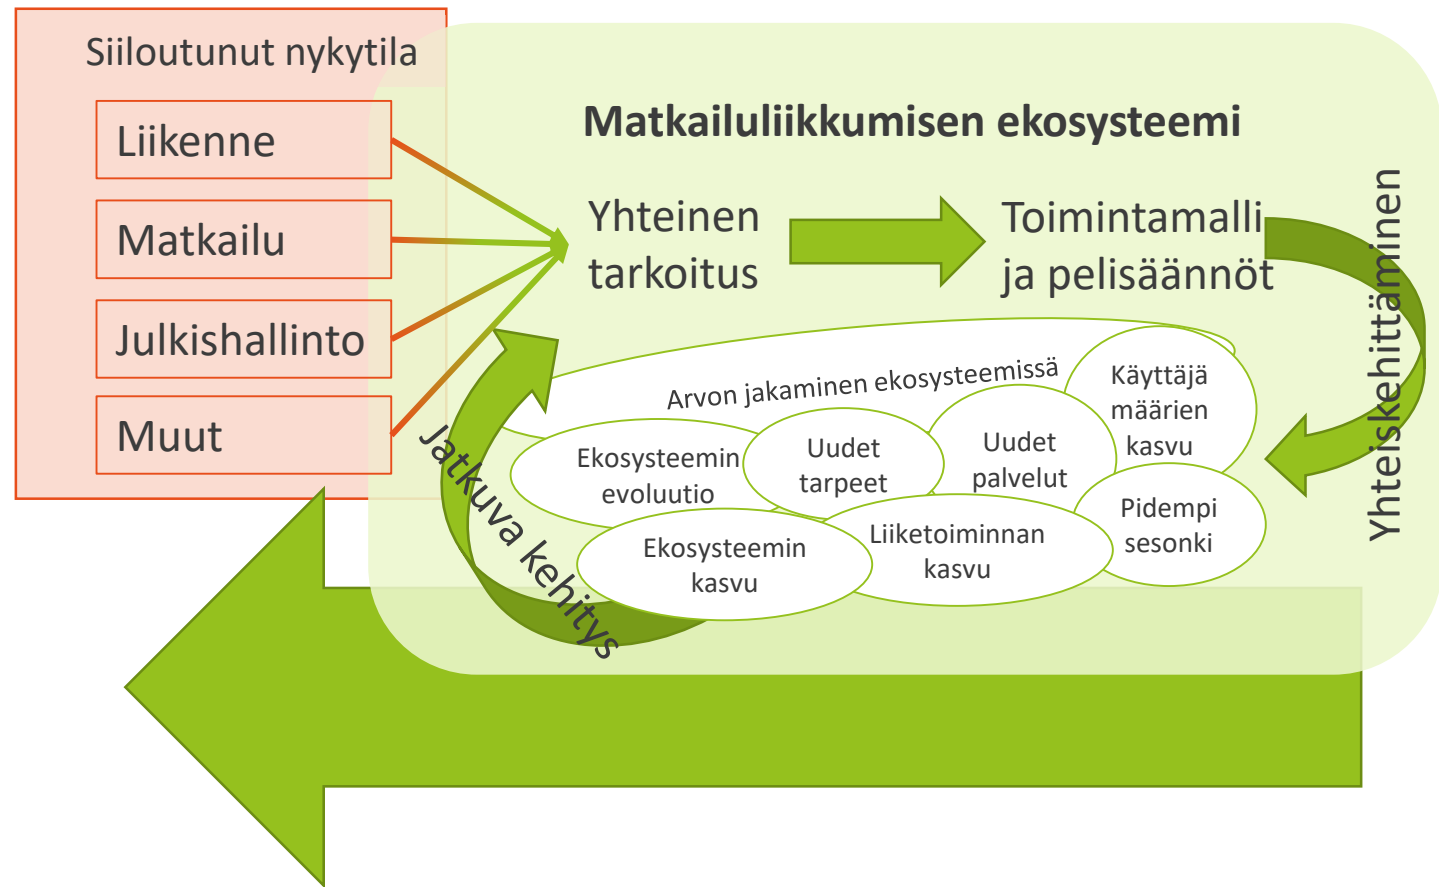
Siiloutunut nykytila

Liikenne

Matkailu

Julkishallinto

Muut

Matkailuliikkumisen ekosysteemi

Yhteinen tarkoitus

Toimintamalli ja pelisäännöt

Yhteiskehittäminen

Arvon jakaminen ekosysteemissä

Käyttäjämäärien kasvu

Ekosysteemin evoluutio

Uudet tarpeet

Uudet palvelut

Pidempi sesonki

Ekosysteemin kasvu

Liiketoiminnan kasvu

Jatkuva kehitys